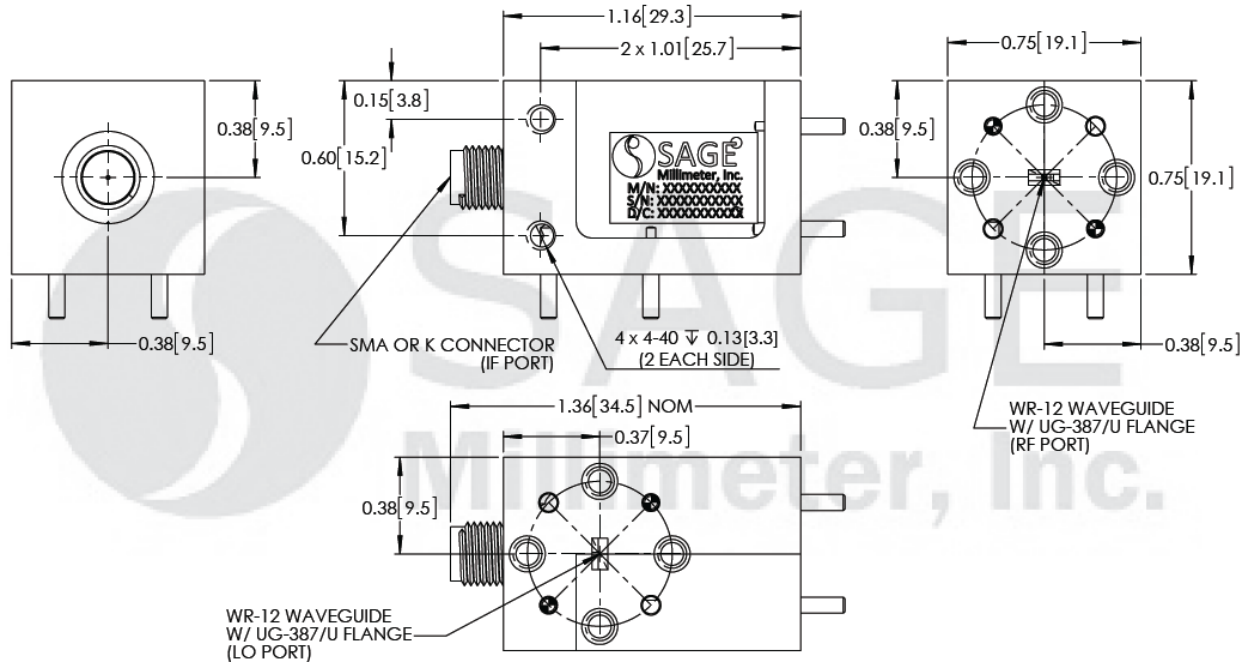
1.16[29.3]

2 x 1.01[25.7]

0.75[19.1]

0.15[3.8]

0.38[9.5]

0.38[9.5]

0.60[15.2]

SAGE
Millimeter, Inc.
M/N: XXXXXXXXXX
S/N: XXXXXXXXXX
D/C: XXXXXXXXXX

0.75[19.1]

0.38[9.5]

SMA OR K CONNECTOR
(IF PORT)

4 x 4-40 $\downarrow$ 0.13[3.3]
(2 EACH SIDE)

0.38[9.5]

1.36[34.5] NOM

0.37[9.5]

WR-12 WAVEGUIDE
W/ UG-387/U FLANGE
(RF PORT)

0.38[9.5]

WR-12 WAVEGUIDE
W/ UG-387/U FLANGE
(LO PORT)

SAGE
Millimeter, Inc.